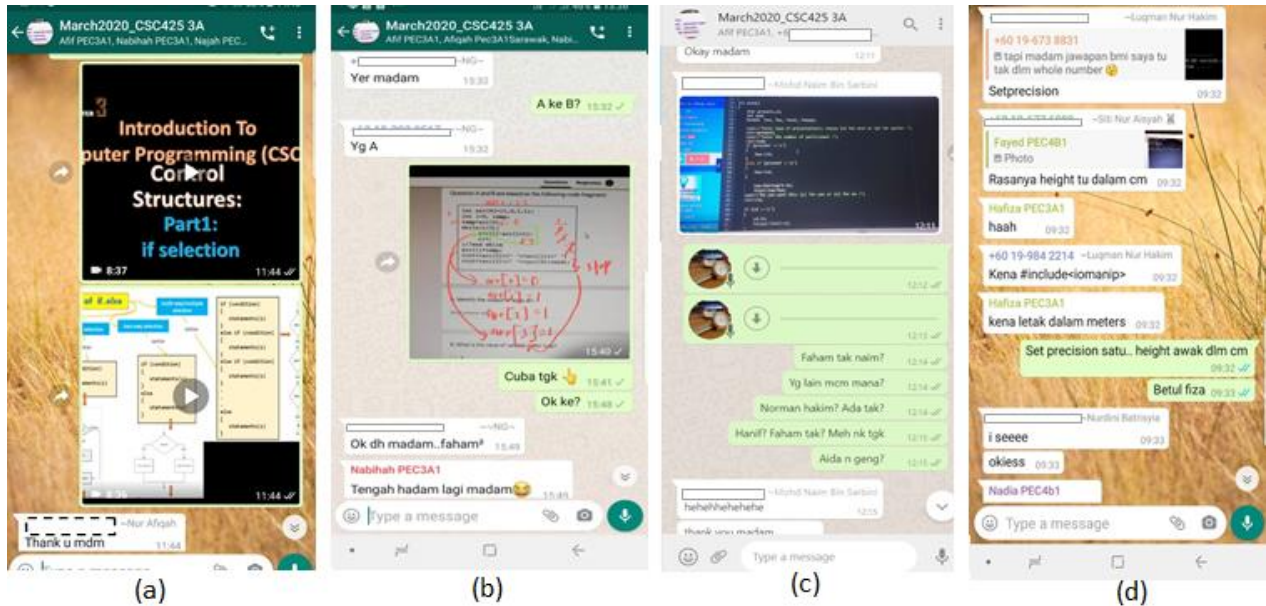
March2020_CSC425 3A
Afif PEC3A1, Nabihah PEC3A1, Najah PEC...

Introduction To
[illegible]puter Programming (CSC
Control
Structures:
Part1:
if selection

8:37
11:44

if else
if (condition)
statement(s)
else if (condition)
statement(s)
else
statement(s)

11:44

~Nur Afiqah
Thank u mdm 11:44

(a)

March2020_CSC425 3A
Afif PEC3A1, Afiqah Pec3A1Sarawak, Nabi...

~NG~
Yer madam 15:32
A ke B? 15:32
~NG~
Yg A 15:32

15:40
Cuba tgk 👆 15:41
Ok ke? 15:48
~NG~
Ok dh madam..faham² 15:49
Nabihah PEC3A1
Tengah hadam lagi madam😂 15:49
Type a message

(b)

March2020_CSC425 3A
Afif PEC3A1, +
Okay madam 12:11
~Mohd Naim Bin Sarbini
12:11
12:12
12:13
Faham tak naim? 12:14
Yg lain mcm mana? 12:14
Norman hakim? Ada tak? 12:14
Hanif? Faham tak? Meh nk tgk 12:15
Aida n geng? 12:15
~Mohd Naim Bin Sarbini
hehehhehehehe 12:15
thank you madam
Type a message

(c)

~Luqman Nur Hakim
+60 19-673 8831
tapi madam jawapan bmi saya tu tak dlm whole number 😢
Setprecision 09:32
~Siti Nur Aisyah
Fayed PEC4B1
Photo
Rasanya height tu dalam cm 09:32
Hafiza PEC3A1
haah 09:32
+60 19-984 2214 ~Luqman Nur Hakim
Kena #include<iomanip> 09:32
Hafiza PEC3A1
kena letak dalam meters 09:32
Set precision satu.. height awak dlm cm 09:32
Betul fiza 09:33
~Nurdini Batrisyia
i seeee 09:33
okiess 09:33
Nadia PEC4b1
Type a message

(d)